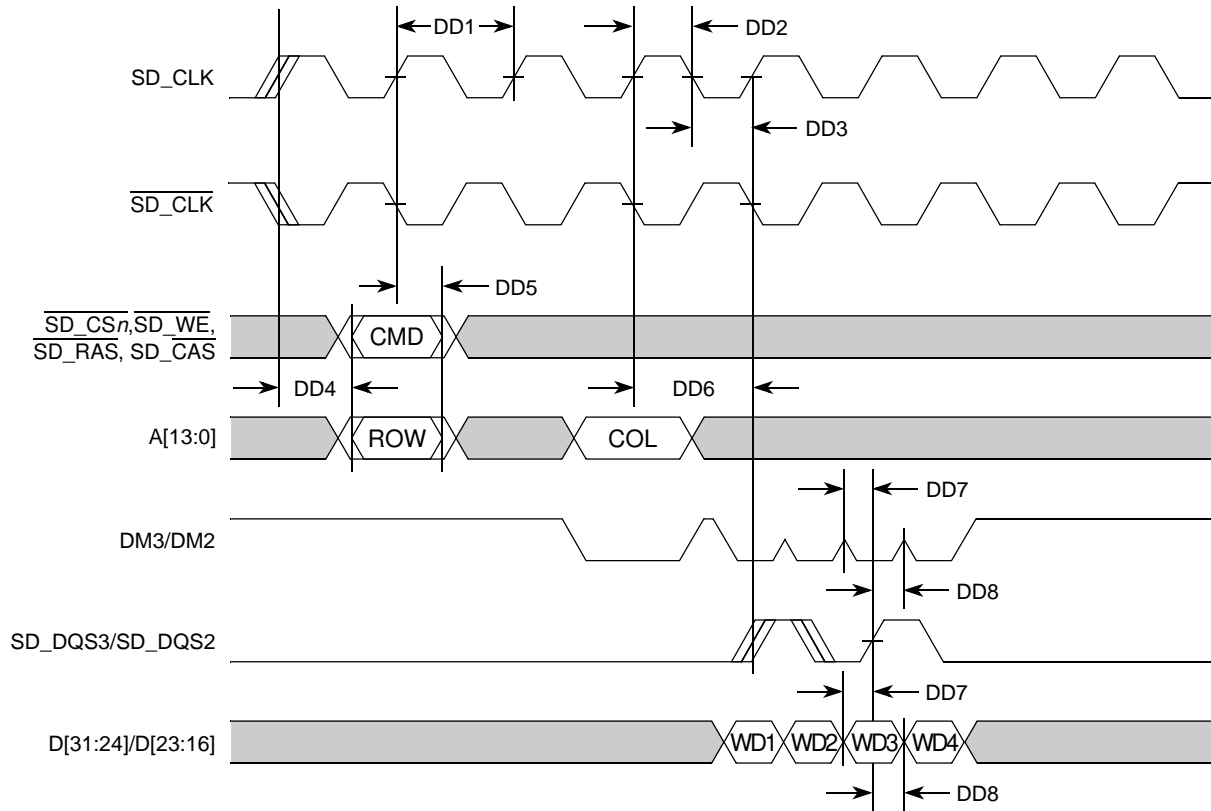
DD1

DD2

SD_CLK

DD3

$\overline{\text{SD\_CLK}}$

DD5

$\overline{\text{SD\_CS}n}$, $\overline{\text{SD\_WE}}$, $\overline{\text{SD\_RAS}}$, $\overline{\text{SD\_CAS}}$

CMD

DD4

DD6

A[13:0]

ROW

COL

DD7

DM3/DM2

DD8

SD_DQS3/SD_DQS2

DD7

D[31:24]/D[23:16]

WD1

WD2

WD3

WD4

DD8